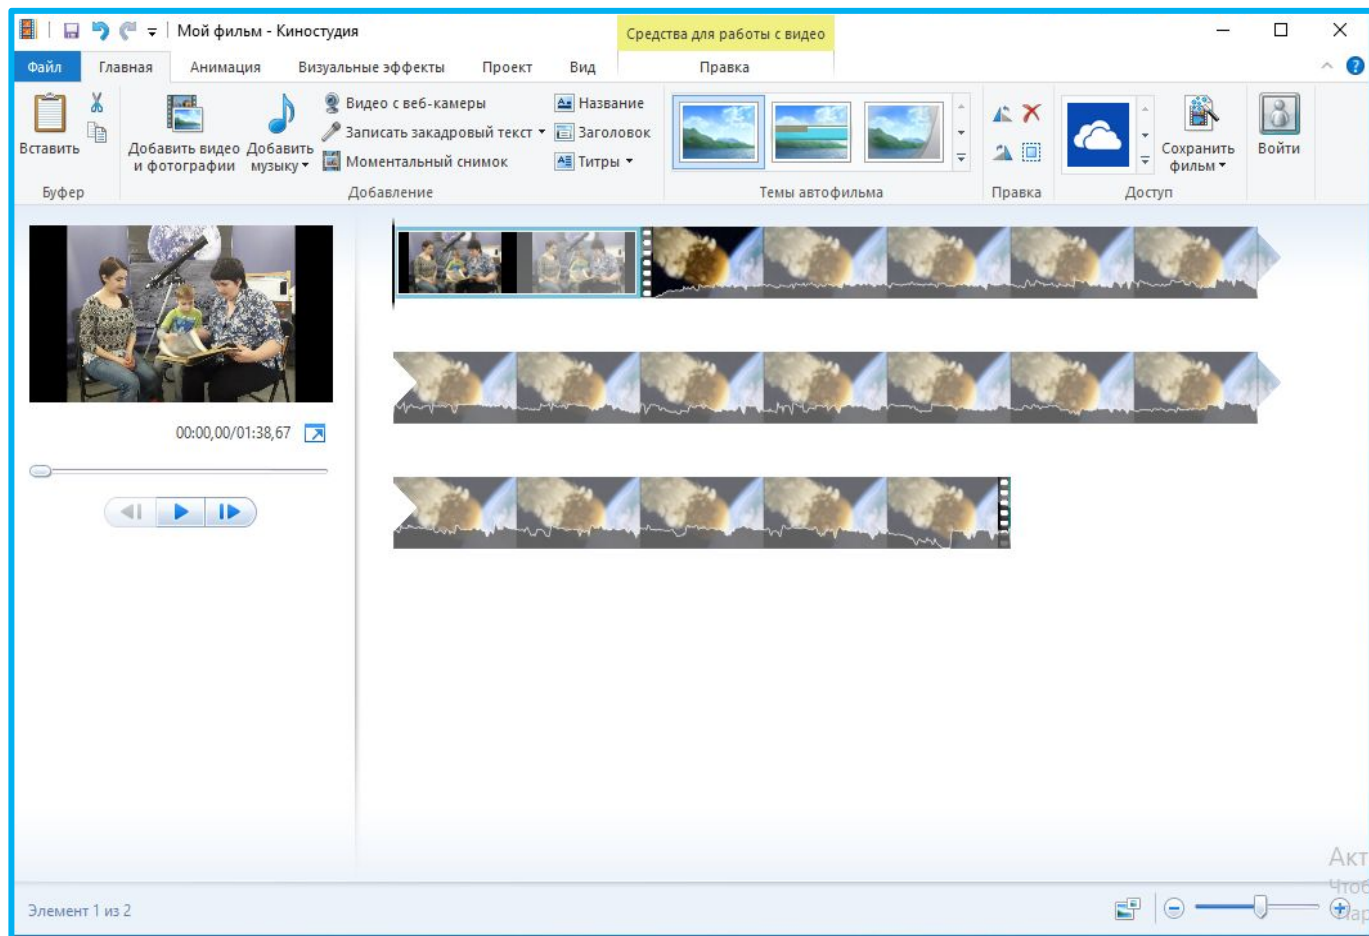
Мой фильм - Киностудия

Средства для работы с видео

Файл Главная Анимация Визуальные эффекты Проект Вид Правка

Вставить
Буфер

Добавить видео и фотографии
Добавить музыку
Видео с веб-камеры
Записать закадровый текст
Моментальный снимок
Название
Заголовок
Титры
Добавление

Темы автофильма

Правка

Доступ
Сохранить фильм
Войти

00:00,00/01:38,67

Акт
Чтоб
Пар

Элемент 1 из 2